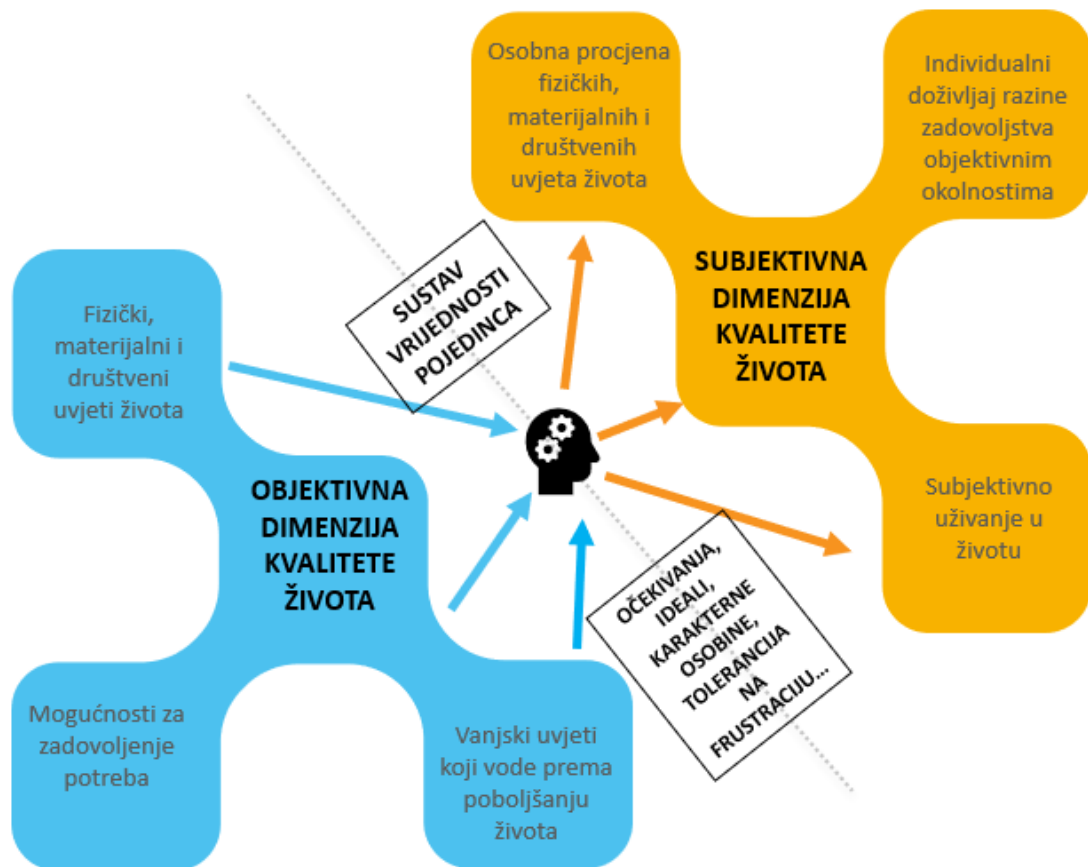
Osobna procjena fizičkih, materijalnih i društvenih uvjeta života

Individualni doživljaj razine zadovoljstva objektivnim okolnostima

SUBJEKTIVNA DIMENZIJA KVALITETE ŽIVOTA

Subjektivno uživanje u životu

SUSTAV VRIJEDNOSTI POJEDINCA

Fizički, materijalni i društveni uvjeti života

OBJEKTIVNA DIMENZIJA KVALITETE ŽIVOTA

OČEKIVANJA, IDEALI, KARAKTERNE OSOBINE, TOLERANCIJA NA FRUSTRACIJU...

Mogućnosti za zadovoljenje potreba

Vanjski uvjeti koji vode prema poboljšanju života